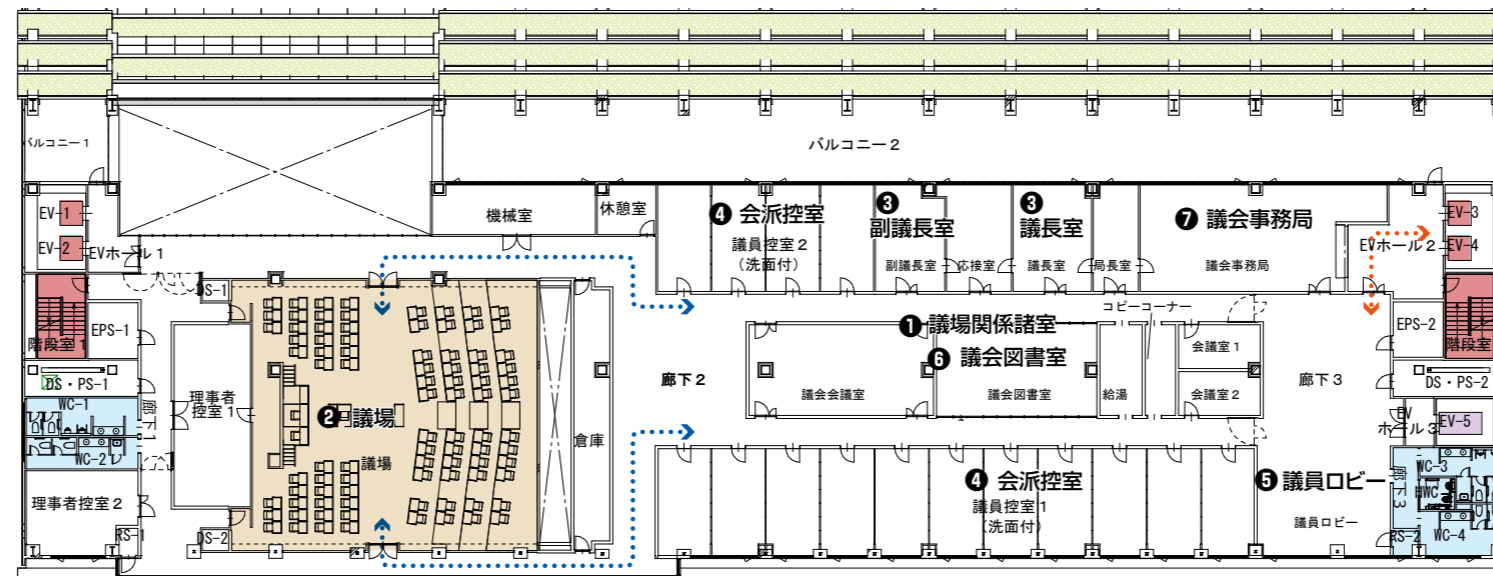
バルコニー１

バルコニー２

EV-1
EV-2
EVホール１

機械室
休憩室

❹ 会派控室
議員控室２
（洗面付）

❸ 副議長室
副議長室
応接室

❸ 議長室
議長室
局長室

❼ 議会事務局
議会事務局

EVホール２
EV-3
EV-4

DS-1
EPS-1
階段室１
DS・PS-1
WC-1
WC-2
廊下１

理事者控室１

❷ 議場
議場

倉庫

廊下２

❶ 議場関係諸室
❻ 議会図書室
議会会議室
議会図書室
給湯
コピーコーナー
会議室１
会議室２

廊下３

EPS-2
階段室２
DS・PS-2
EVホール３
EV-5

理事者控室２
RS-1
DS-2

❹ 会派控室
議員控室１
（洗面付）

❺ 議員ロビー
議員ロビー

WC-3
MWC
WC-4
RS-2
廊下３